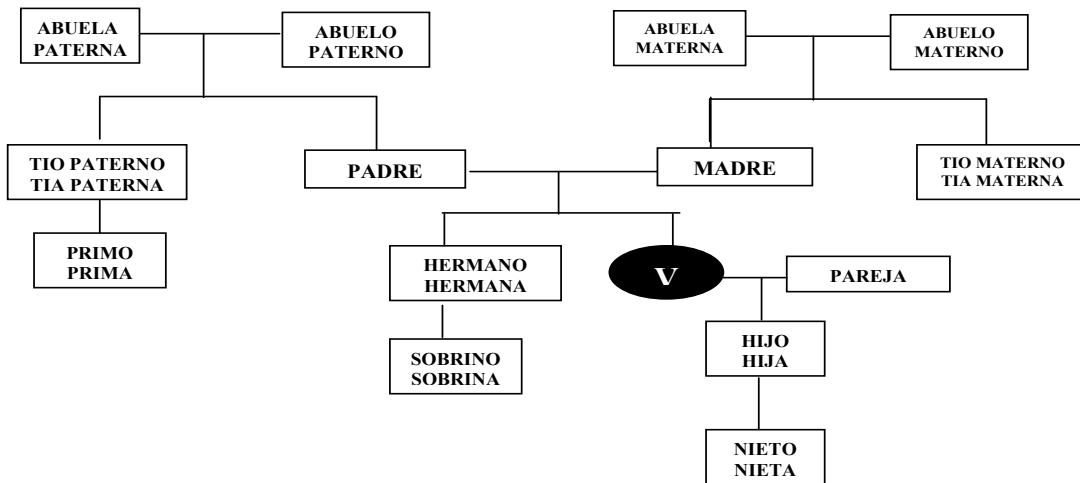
ABUELA PATERNA

ABUELO PATERNO

ABUELA MATERNA

ABUELO MATERNO

TIO PATERNO
TIA PATERNA

PADRE

MADRE

TIO MATERNO
TIA MATERNA

PRIMO
PRIMA

HERMANO
HERMANA

V

PAREJA

SOBRINO
SOBRINA

HIJO
HIJA

NIETO
NIETA